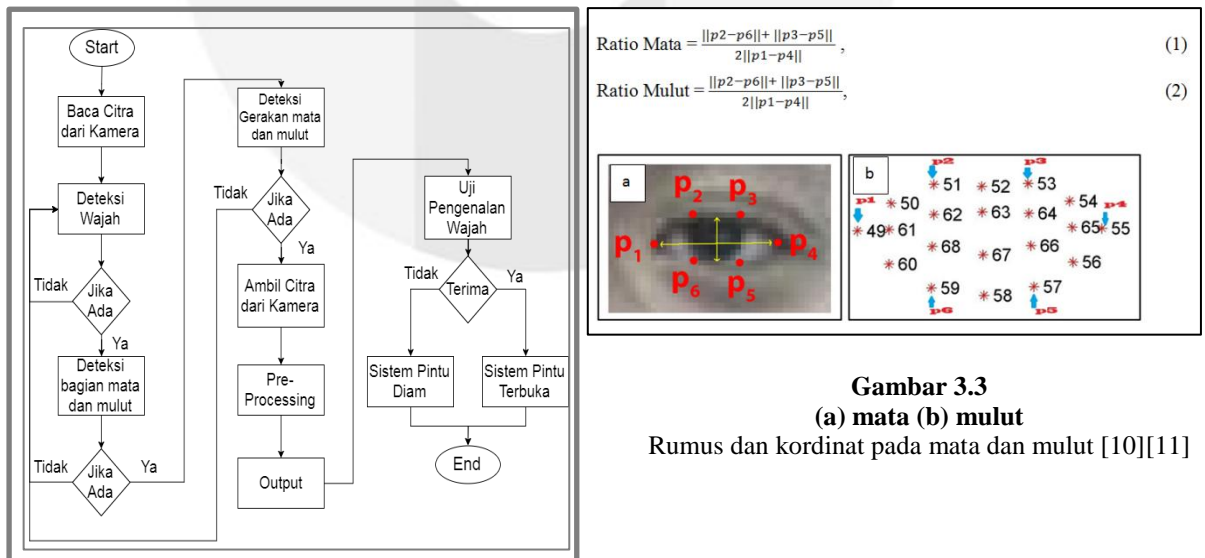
Start

Baca Citra dari Kamera

Deteksi Wajah

Tidak

Jika Ada

Ya

Deteksi bagian mata dan mulut

Tidak

Jika Ada

Ya

Deteksi Gerakan mata dan mulut

Tidak

Jika Ada

Ya

Ambil Citra dari Kamera

Pre-Processing

Output

Uji Pengenalan Wajah

Tidak

Terima

Ya

Sistem Pintu Diam

Sistem Pintu Terbuka

End

Ratio Mata = $\frac{||p2-p6||+||p3-p5||}{2||p1-p4||}$, (1)

Ratio Mulut = $\frac{||p2-p6||+||p3-p5||}{2||p1-p4||}$, (2)

a

$p_2$ $p_3$ $p_1$ $p_4$ $p_6$ $p_5$

b

p2 p3 p1 p4 p6 p5

50 51 52 53 54 49 61 62 63 64 65 55 68 66 60 67 56 59 58 57

Gambar 3.3
(a) mata (b) mulut
Rumus dan kordinat pada mata dan mulut [10][11]